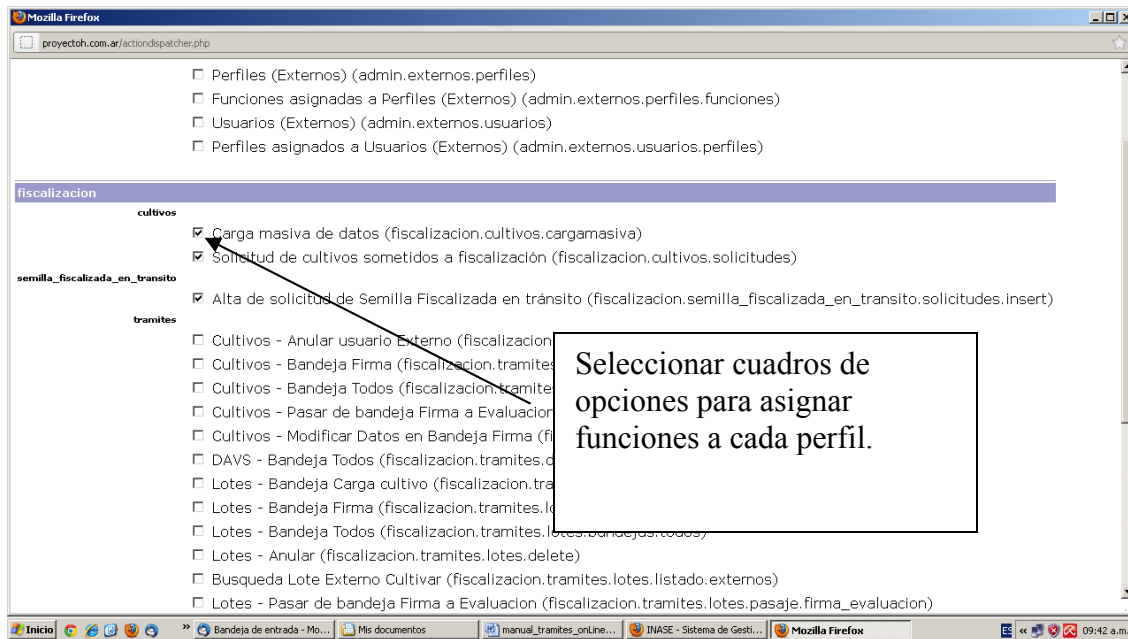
Mozilla Firefox

proyectoh.com.ar/actiondispatcher.php

☐ Perfiles (Externos) (admin.externos.perfiles)
☐ Funciones asignadas a Perfiles (Externos) (admin.externos.perfiles.funciones)
☐ Usuarios (Externos) (admin.externos.usuarios)
☐ Perfiles asignados a Usuarios (Externos) (admin.externos.usuarios.perfiles)

fiscalizacion

cultivos
☑ Carga masiva de datos (fiscalizacion.cultivos.cargamasiva)
☑ Solicitud de cultivos sometidos a fiscalización (fiscalizacion.cultivos.solicitudes)

semilla_fiscalizada_en_transito
☑ Alta de solicitud de Semilla Fiscalizada en tránsito (fiscalizacion.semilla_fiscalizada_en_transito.solicitudes.insert)

tramites
☐ Cultivos - Anular usuario Externo (fiscalizacion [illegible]
☐ Cultivos - Bandeja Firma (fiscalizacion.tramites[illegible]
☐ Cultivos - Bandeja Todos (fiscalizacion.tramites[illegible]
☐ Cultivos - Pasar de bandeja Firma a Evaluacion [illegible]
☐ Cultivos - Modificar Datos en Bandeja Firma (fi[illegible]
☐ DAVS - Bandeja Todos (fiscalizacion.tramites.d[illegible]
☐ Lotes - Bandeja Carga cultivo (fiscalizacion.tra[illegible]
☐ Lotes - Bandeja Firma (fiscalizacion.tramites.lo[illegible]
☐ Lotes - Bandeja Todos (fiscalizacion.tramites.lotes.bandejas.todos)
☐ Lotes - Anular (fiscalizacion.tramites.lotes.delete)
☐ Busqueda Lote Externo Cultivar (fiscalizacion.tramites.lotes.listado.externos)
☐ Lotes - Pasar de bandeja Firma a Evaluacion (fiscalizacion.tramites.lotes.pasaje.firma_evaluacion)

Seleccionar cuadros de opciones para asignar funciones a cada perfil.

Inicio | Bandeja de entrada - Mo... | Mis documentos | manual_tramites_onLine... | INASE - Sistema de Gesti... | Mozilla Firefox | ES | 09:42 a.m.